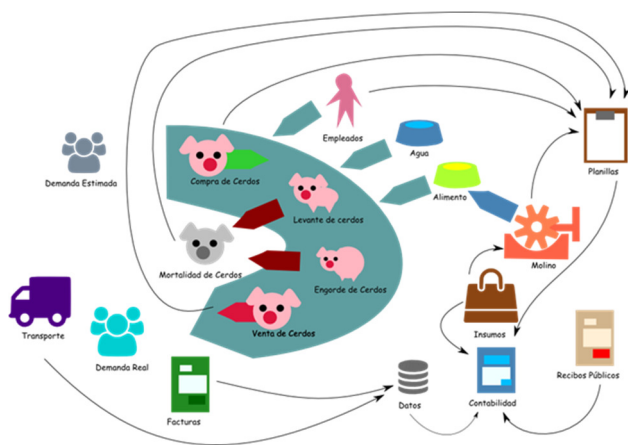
Empleados
Agua
Planillas
Demanda Estimada
Compra de Cerdos
Levante de cerdos
Alimento
Mortalidad de Cerdos
Molino
Engorde de Cerdos
Transporte
Venta de Cerdos
Insumos
Demanda Real
Recibos Públicos
Datos
Contabilidad
Facturas